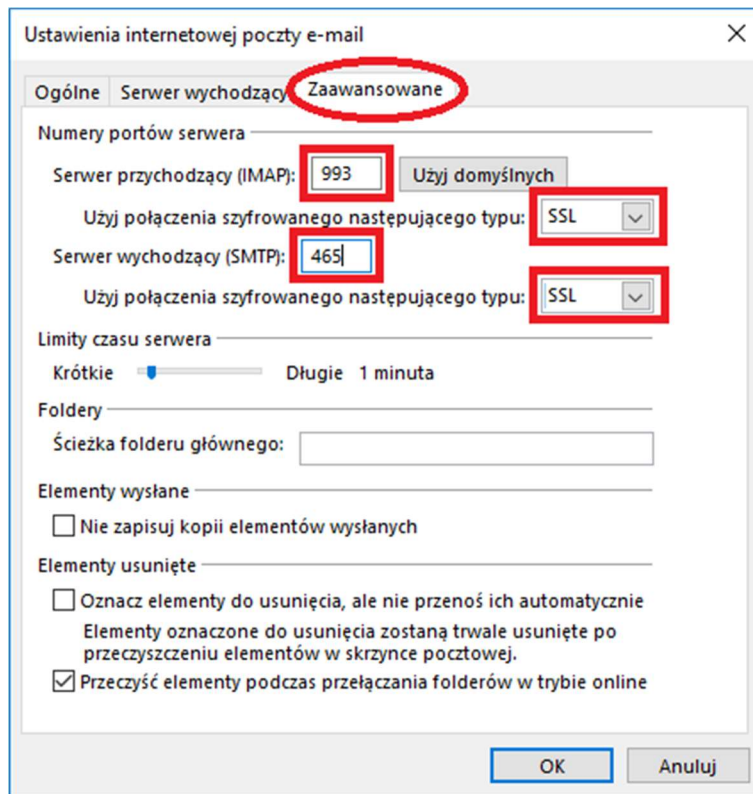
Ustawienia internetowej poczty e-mail

×

Ogólne | Serwer wychodzący | Zaawansowane

Numery portów serwera

Serwer przychodzący (IMAP): 993 Użyj domyślnych

Użyj połączenia szyfrowanego następującego typu: SSL

Serwer wychodzący (SMTP): 465

Użyj połączenia szyfrowanego następującego typu: SSL

Limity czasu serwera

Krótkie Długie 1 minuta

Foldery

Ścieżka folderu głównego:

Elementy wysłane

Nie zapisuj kopii elementów wysłanych

Elementy usunięte

Oznacz elementy do usunięcia, ale nie przenoś ich automatycznie

Elementy oznaczone do usunięcia zostaną trwale usunięte po przeczyszczeniu elementów w skrzynce pocztowej.

Przeczyść elementy podczas przełączania folderów w trybie online

OK Anuluj